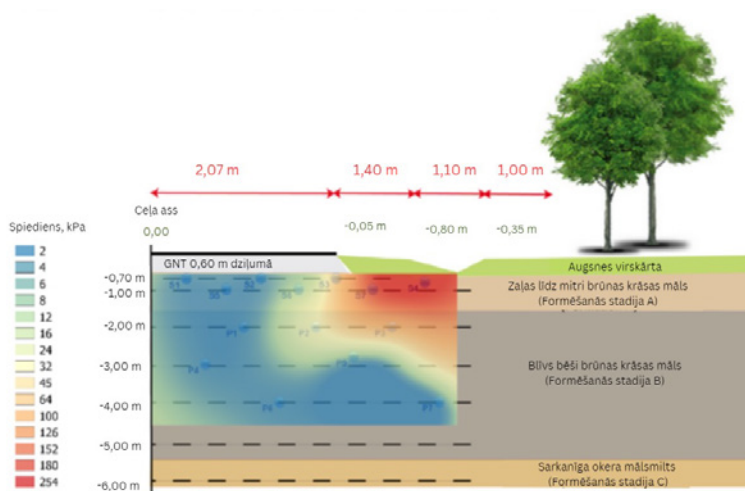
2,07 m
1,40 m
1,10 m
1,00 m

Ceļa ass
0,00
-0,05 m
-0,80 m
-0,35 m

Spiediens, kPa
2
4
6
8
12
16
24
32
45
64
100
126
152
180
254

GNT 0,60 m dziļumā
Augsnes virskārta
-0,70 m
-1,00 m
Zaļas līdz mitri brūnas krāsas māls (Formēšanās stadija A)
-2,00 m
-3,00 m
Blīvs bēši brūnas krāsas māls (Formēšanās stadija B)
-4,00 m
-5,00 m
Sarkanīga okera mālsmilts (Formēšanās stadija C)
-6,00 m